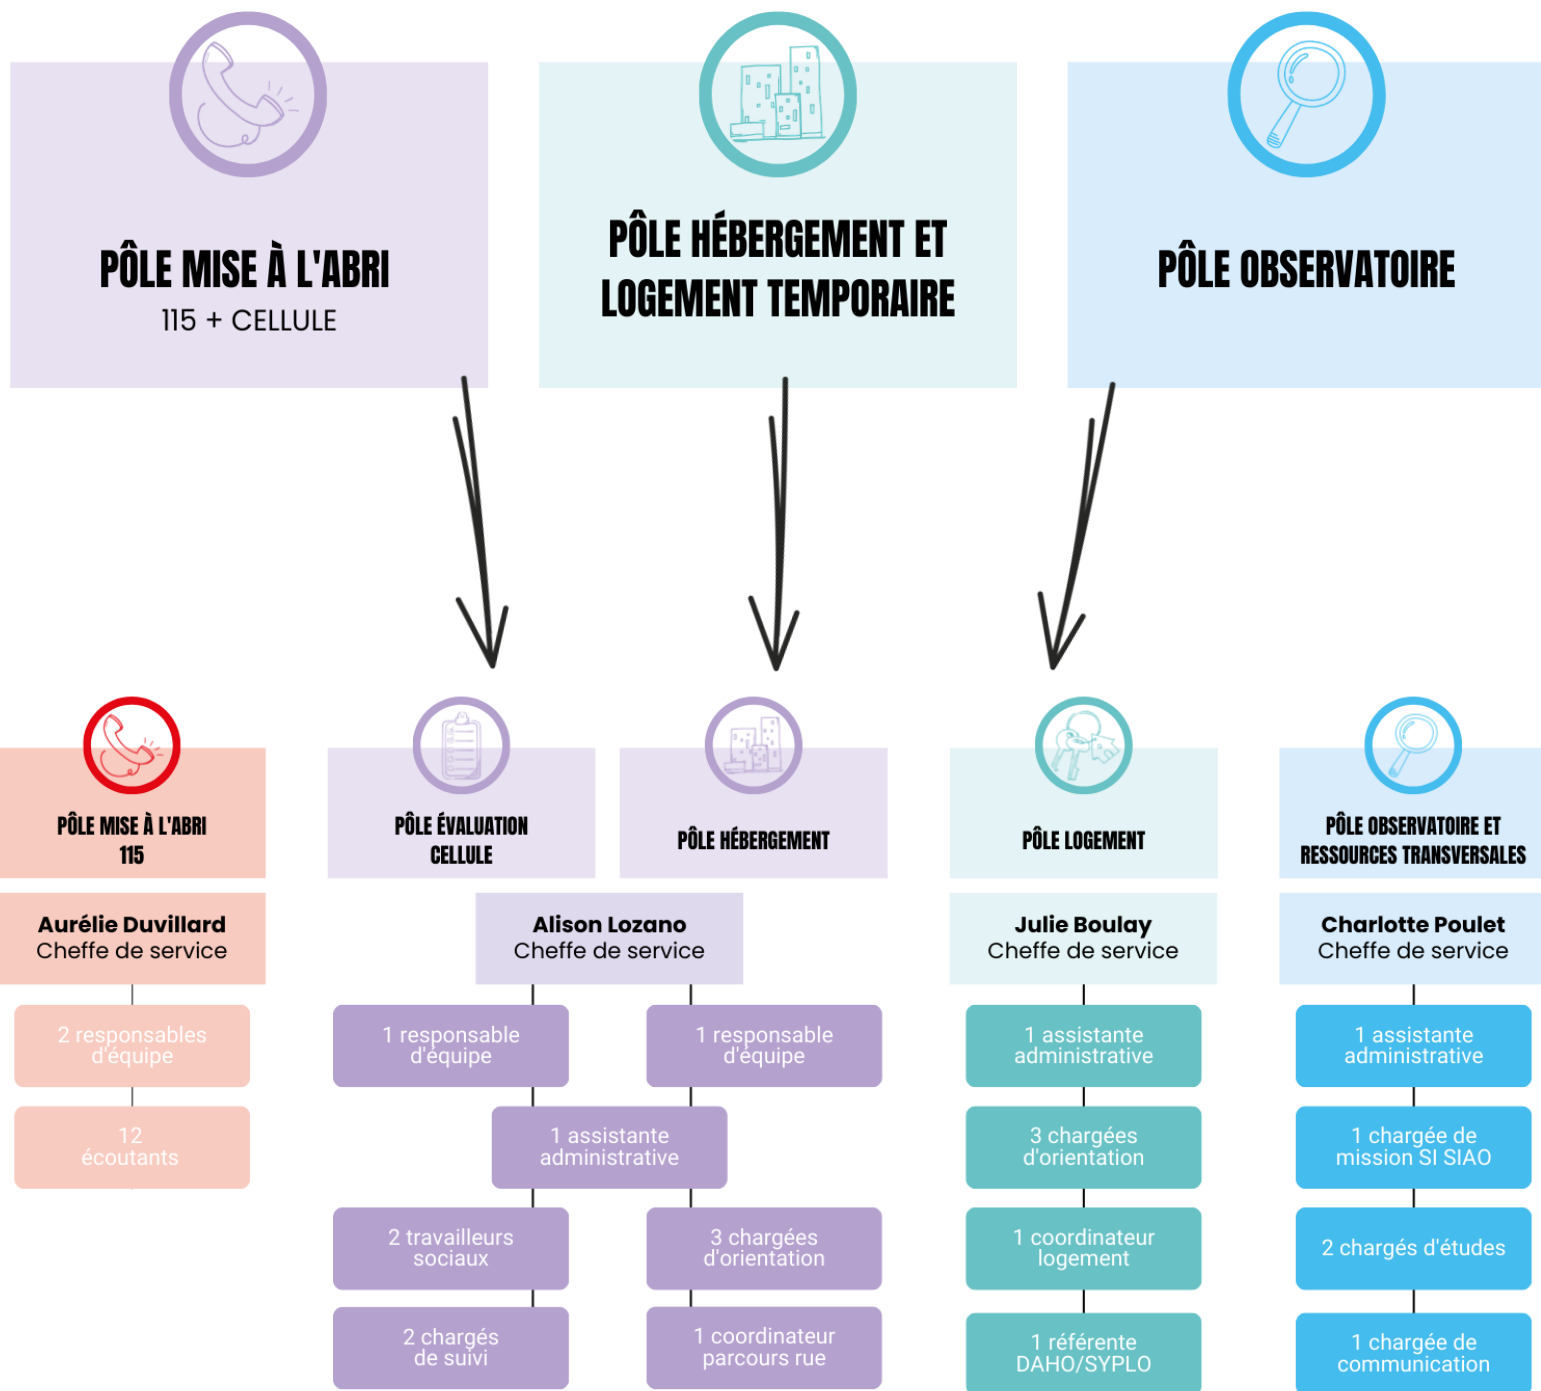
PÔLE MISE À L'ABRI
115 + CELLULE

PÔLE HÉBERGEMENT ET LOGEMENT TEMPORAIRE

PÔLE OBSERVATOIRE

PÔLE MISE À L'ABRI 115

Aurélie Duvillard
Cheffe de service

2 responsables d'équipe

12 écoutants

PÔLE ÉVALUATION CELLULE

PÔLE HÉBERGEMENT

Alison Lozano
Cheffe de service

1 responsable d'équipe

1 responsable d'équipe

1 assistante administrative

2 travailleurs sociaux

3 chargées d'orientation

2 chargés de suivi

1 coordinateur parcours rue

PÔLE LOGEMENT

Julie Boulay
Cheffe de service

1 assistante administrative

3 chargées d'orientation

1 coordinateur logement

1 référente DAHO/SYPLO

PÔLE OBSERVATOIRE ET RESSOURCES TRANSVERSALES

Charlotte Poulet
Cheffe de service

1 assistante administrative

1 chargée de mission SI SIAO

2 chargés d'études

1 chargée de communication